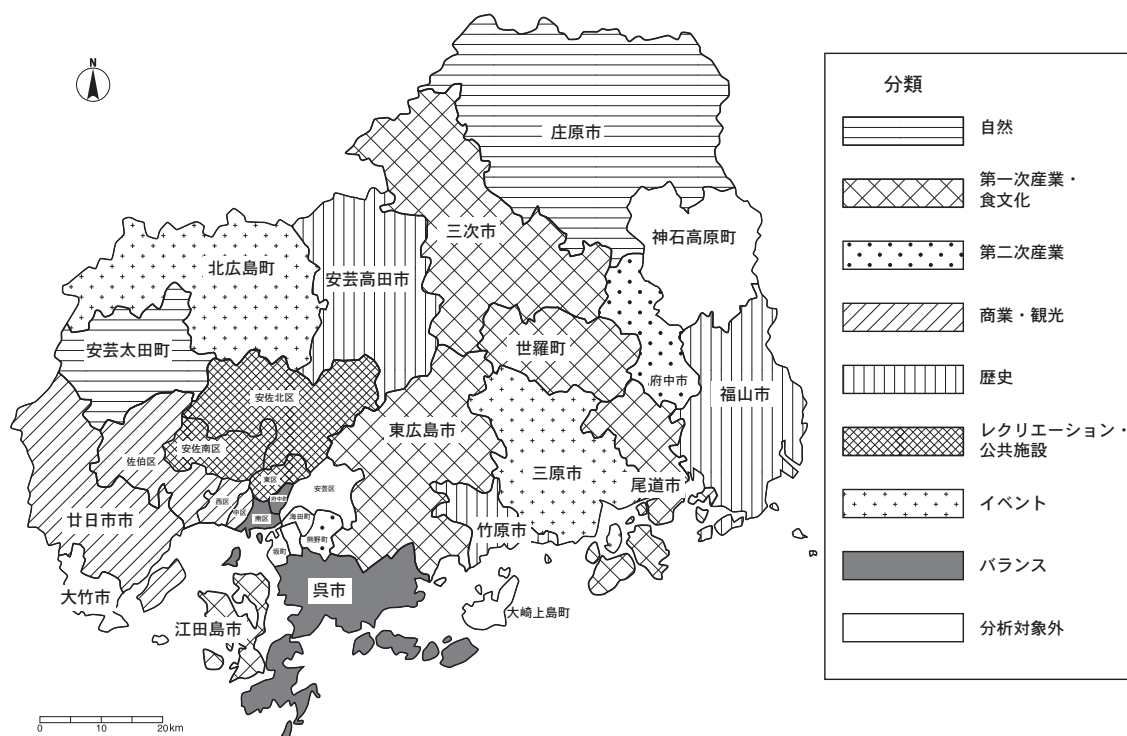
N

庄原市
三次市
神石高原町
北広島町
安芸高田市
安芸太田町
世羅町
府中市
福山市
安佐北区
安佐南区
佐伯区
東広島市
三原市
尾道市
東区
府中町
安芸区
西区
中区
南区
海田町
熊野町
坂町
廿日市市
竹原市
呉市
大竹市
江田島市
大崎上島町

0 10 20km

分類
自然
第一次産業・食文化
第二次産業
商業・観光
歴史
レクリエーション・公共施設
イベント
バランス
分析対象外